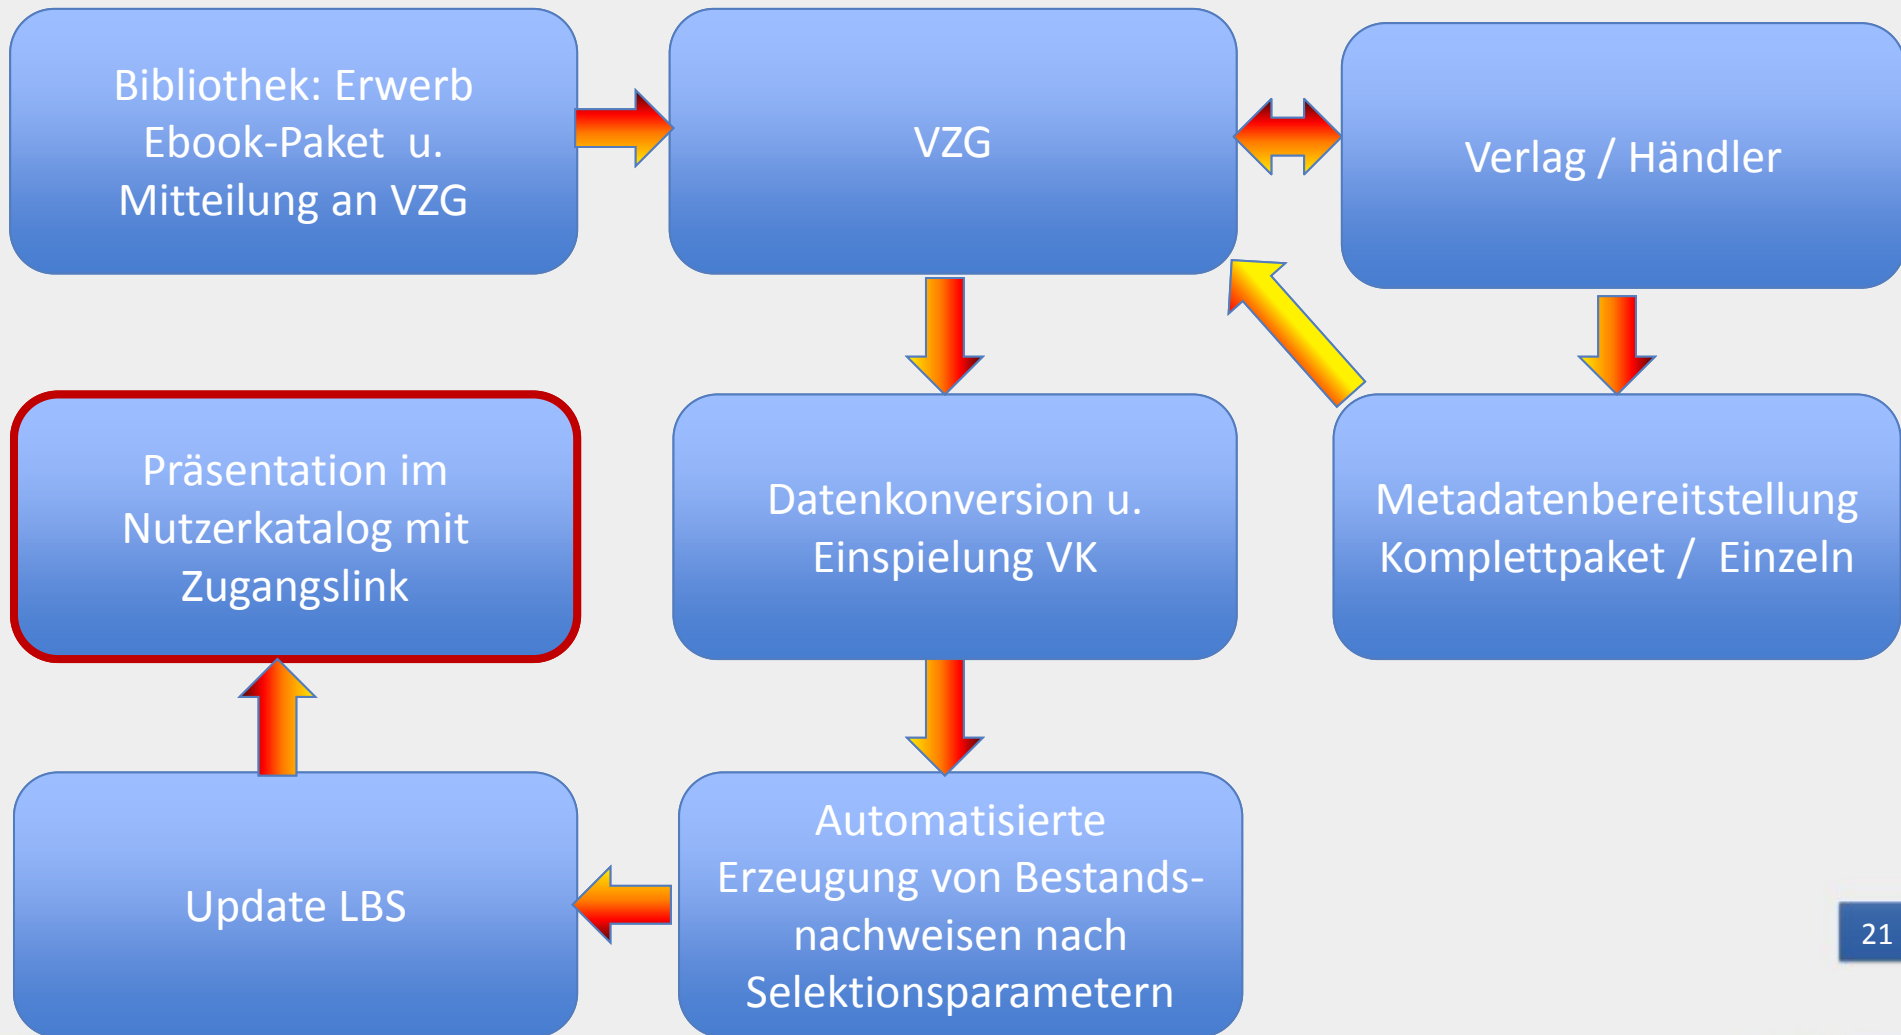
Bibliothek: Erwerb Ebook-Paket u. Mitteilung an VZG

VZG

Verlag / Händler

Präsentation im Nutzerkatalog mit Zugangslink

Datenkonversion u. Einspielung VK

Metadatenbereitstellung Komplettpaket / Einzeln

Update LBS

Automatisierte Erzeugung von Bestandsnachweisen nach Selektionsparametern

21